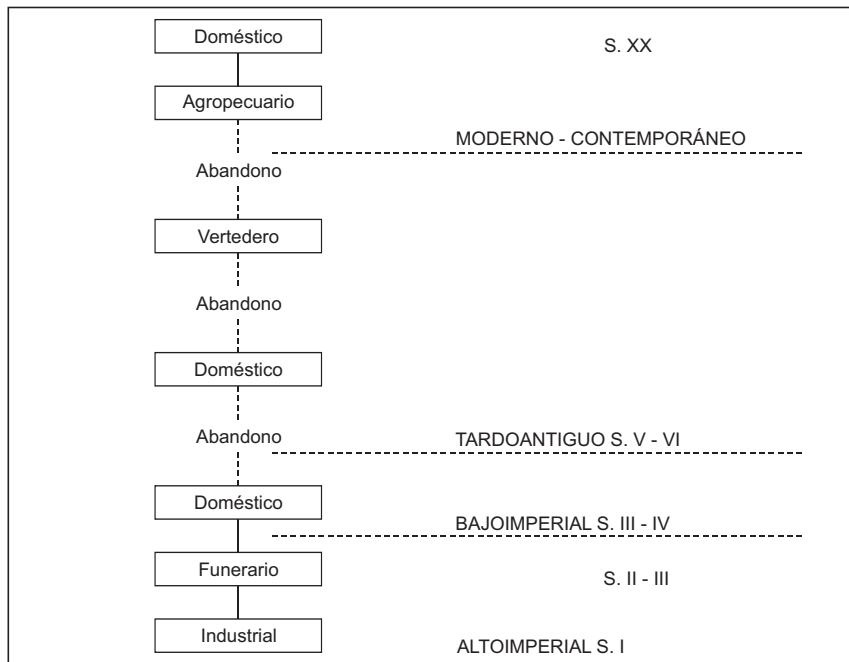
Doméstico

S. XX

Agropecuario

MODERNO - CONTEMPORÁNEO

Abandono

Vertedero

Abandono

Doméstico

Abandono

TARDOANTIGUO S. V - VI

Doméstico

BAJOIMPERIAL S. III - IV

Funerario

S. II - III

Industrial

ALTOIMPERIAL S. I